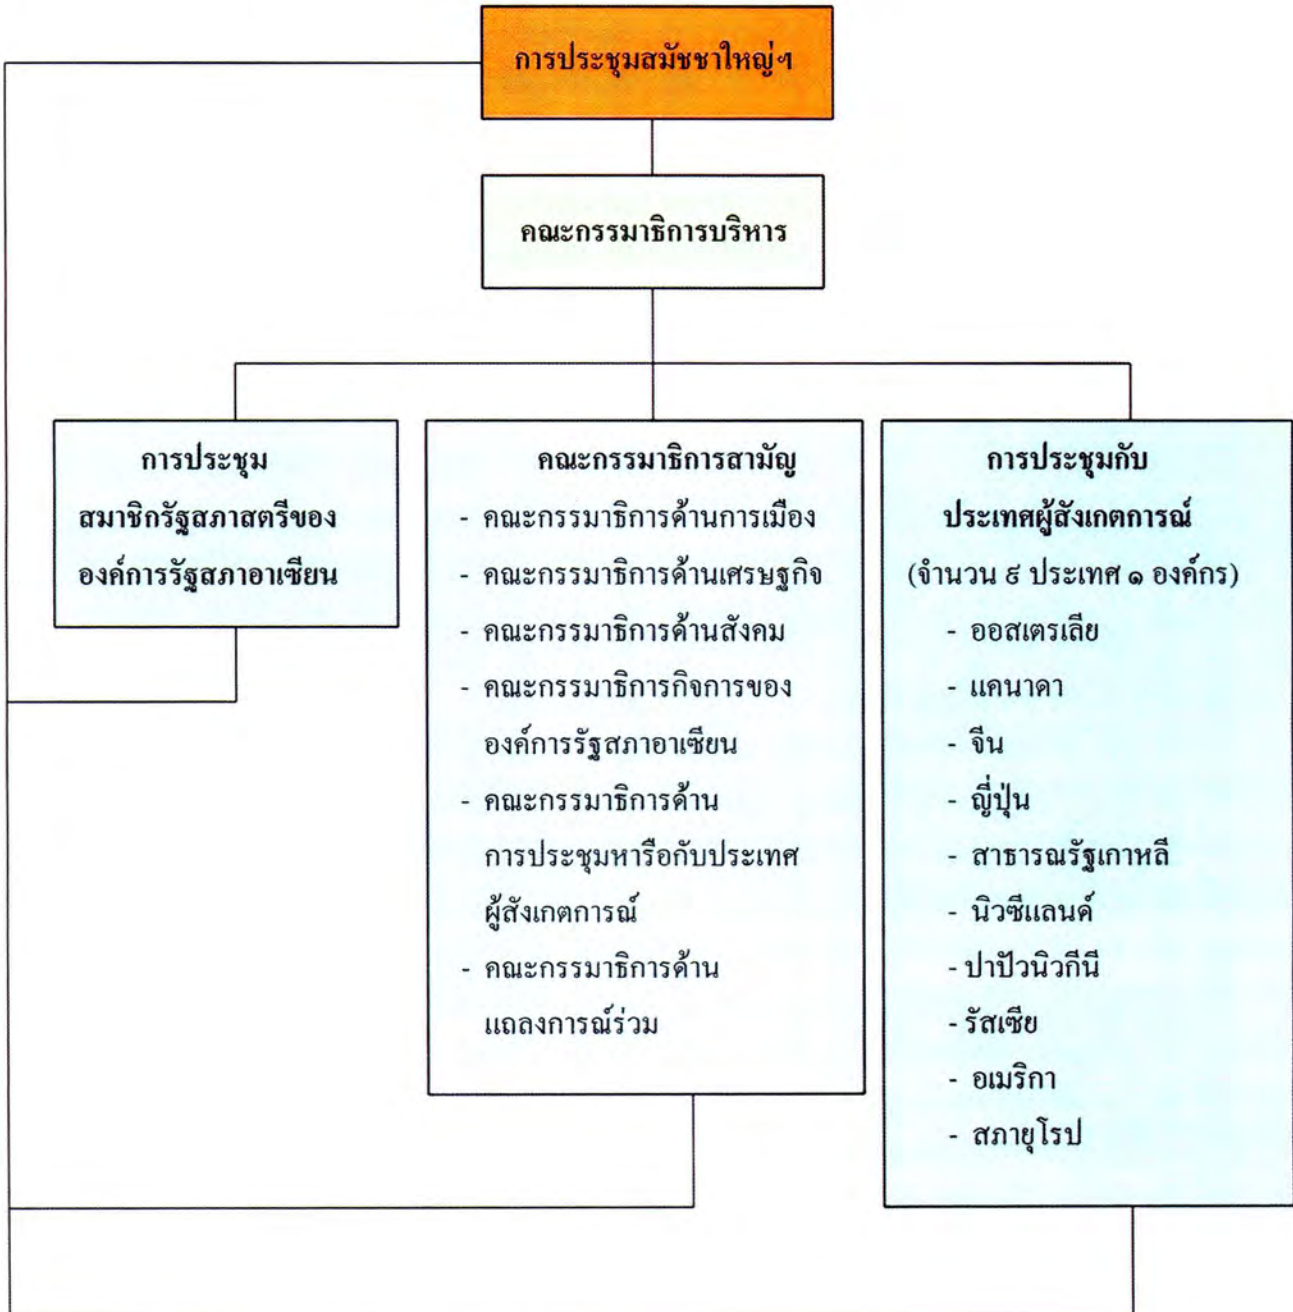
การประชุมสมัชชาใหญ่ฯ

คณะกรรมาธิการบริหาร

การประชุม สมาชิกรัฐสภาสตรีของ องค์การรัฐสภาอาเซียน

คณะกรรมาธิการสามัญ
- คณะกรรมาธิการด้านการเมือง
- คณะกรรมาธิการด้านเศรษฐกิจ
- คณะกรรมาธิการด้านสังคม
- คณะกรรมาธิการกิจการของ องค์การรัฐสภาอาเซียน
- คณะกรรมาธิการด้าน การประชุมหารือกับประเทศ ผู้สังเกตการณ์
- คณะกรรมาธิการด้าน แถลงการณ์ร่วม

การประชุมกับ ประเทศผู้สังเกตการณ์
(จำนวน ๙ ประเทศ ๑ องค์กร)
- ออสเตรเลีย
- แคนาดา
- จีน
- ญี่ปุ่น
- สาธารณรัฐเกาหลี
- นิวซีแลนด์
- ปาปัวนิวกีนี
- รัสเซีย
- อเมริกา
- สภายุโรป